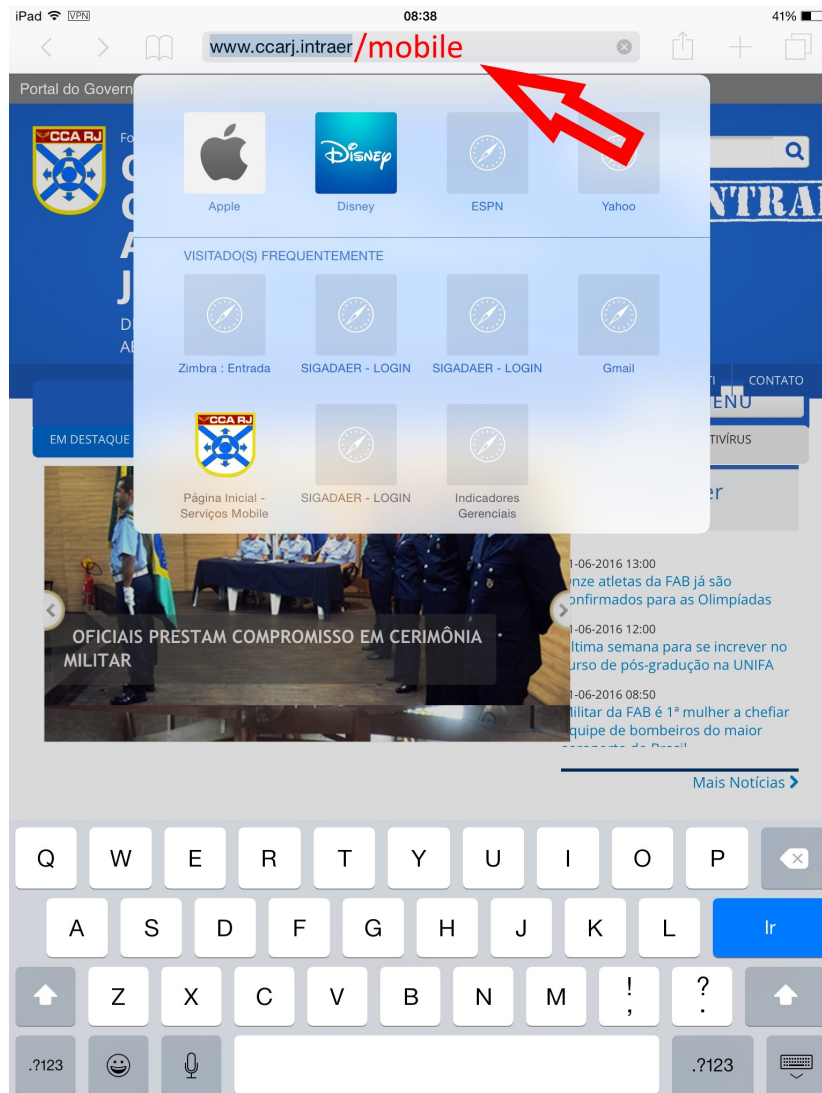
iPad VPN 08:38 41%

www.ccarj.intraer /mobile

Portal do Govern

CCA RJ

Apple Disney ESPN Yahoo

VISITADO(S) FREQUENTEMENTE

Zimbra : Entrada SIGADAER - LOGIN SIGADAER - LOGIN Gmail

CCA RJ

Página Inicial - Serviços Mobile SIGADAER - LOGIN Indicadores Gerenciais

CONTATO

EM DESTAQUE

OFICIAIS PRESTAM COMPROMISSO EM CERIMÔNIA MILITAR

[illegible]1-06-2016 13:00
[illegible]nze atletas da FAB já são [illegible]onfirmados para as Olimpíadas

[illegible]1-06-2016 12:00
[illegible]ltima semana para se increver no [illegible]urso de pós-gradução na UNIFA

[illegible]1-06-2016 08:50
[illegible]ilitar da FAB é 1ª mulher a chefiar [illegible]quipe de bombeiros do maior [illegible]

Mais Notícias

Q W E R T Y U I O P
A S D F G H J K L Ir
Z X C V B N M ! , ? .
.?123 .?123